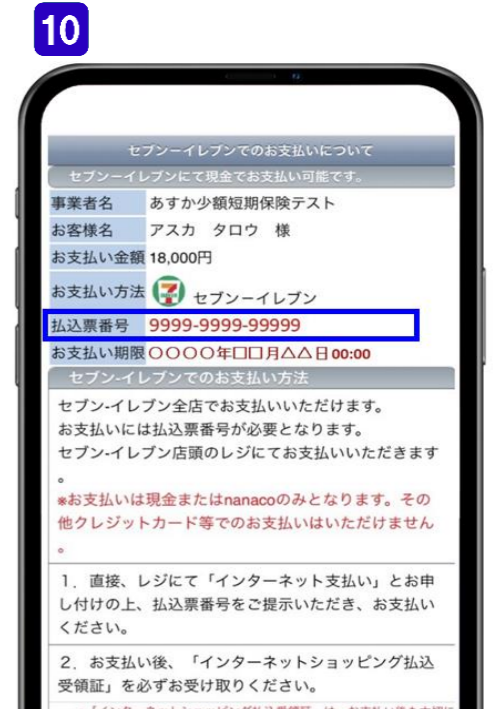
10

セブンーイレブンでのお支払いについて

セブンーイレブンにて現金でお支払い可能です。

| 事業者名 | あすか少額短期保険テスト |
|---|---|
| お客様名 | アスカ　タロウ　様 |
| お支払い金額 | 18,000円 |
| お支払い方法 | セブンーイレブン |
| 払込票番号 | 9999-9999-99999 |
| お支払い期限 | ○○○○年□□月△△日00:00 |

セブン-イレブンでのお支払い方法

セブン-イレブン全店でお支払いいただけます。
お支払いには払込票番号が必要となります。
セブン-イレブン店頭のレジにてお支払いいただきます。

※お支払いは現金またはnanacoのみとなります。その他クレジットカード等でのお支払いはいただけません。

1．直接、レジにて「インターネット支払い」とお申し付けの上、払込票番号をご提示いただき、お支払いください。

2．お支払い後、「インターネットショッピング払込受領証」を必ずお受け取りください。

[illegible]